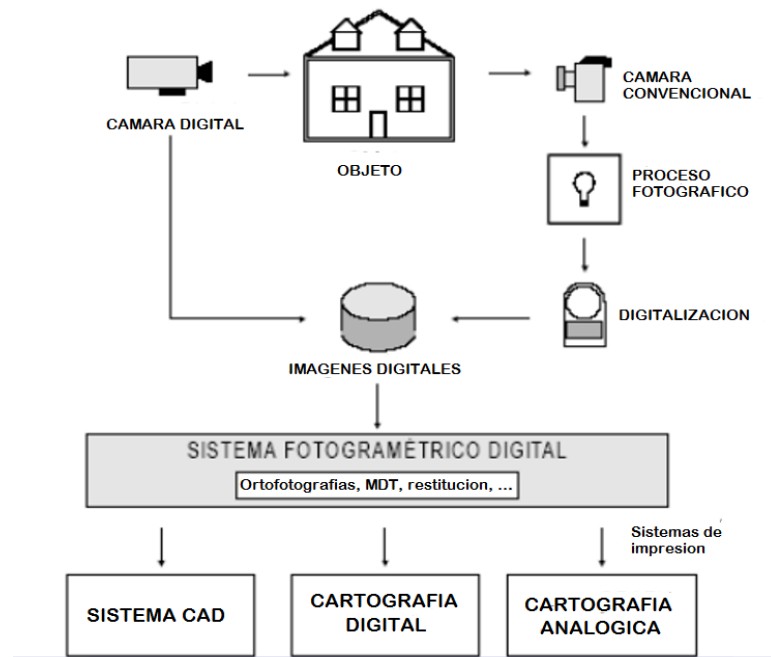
CAMARA DIGITAL

OBJETO

CAMARA CONVENCIONAL

PROCESO FOTOGRAFICO

DIGITALIZACION

IMAGENES DIGITALES

SISTEMA FOTOGRAMÉTRICO DIGITAL

Ortofotografias, MDT, restitucion, ...

Sistemas de impresion

SISTEMA CAD

CARTOGRAFIA DIGITAL

CARTOGRAFIA ANALOGICA